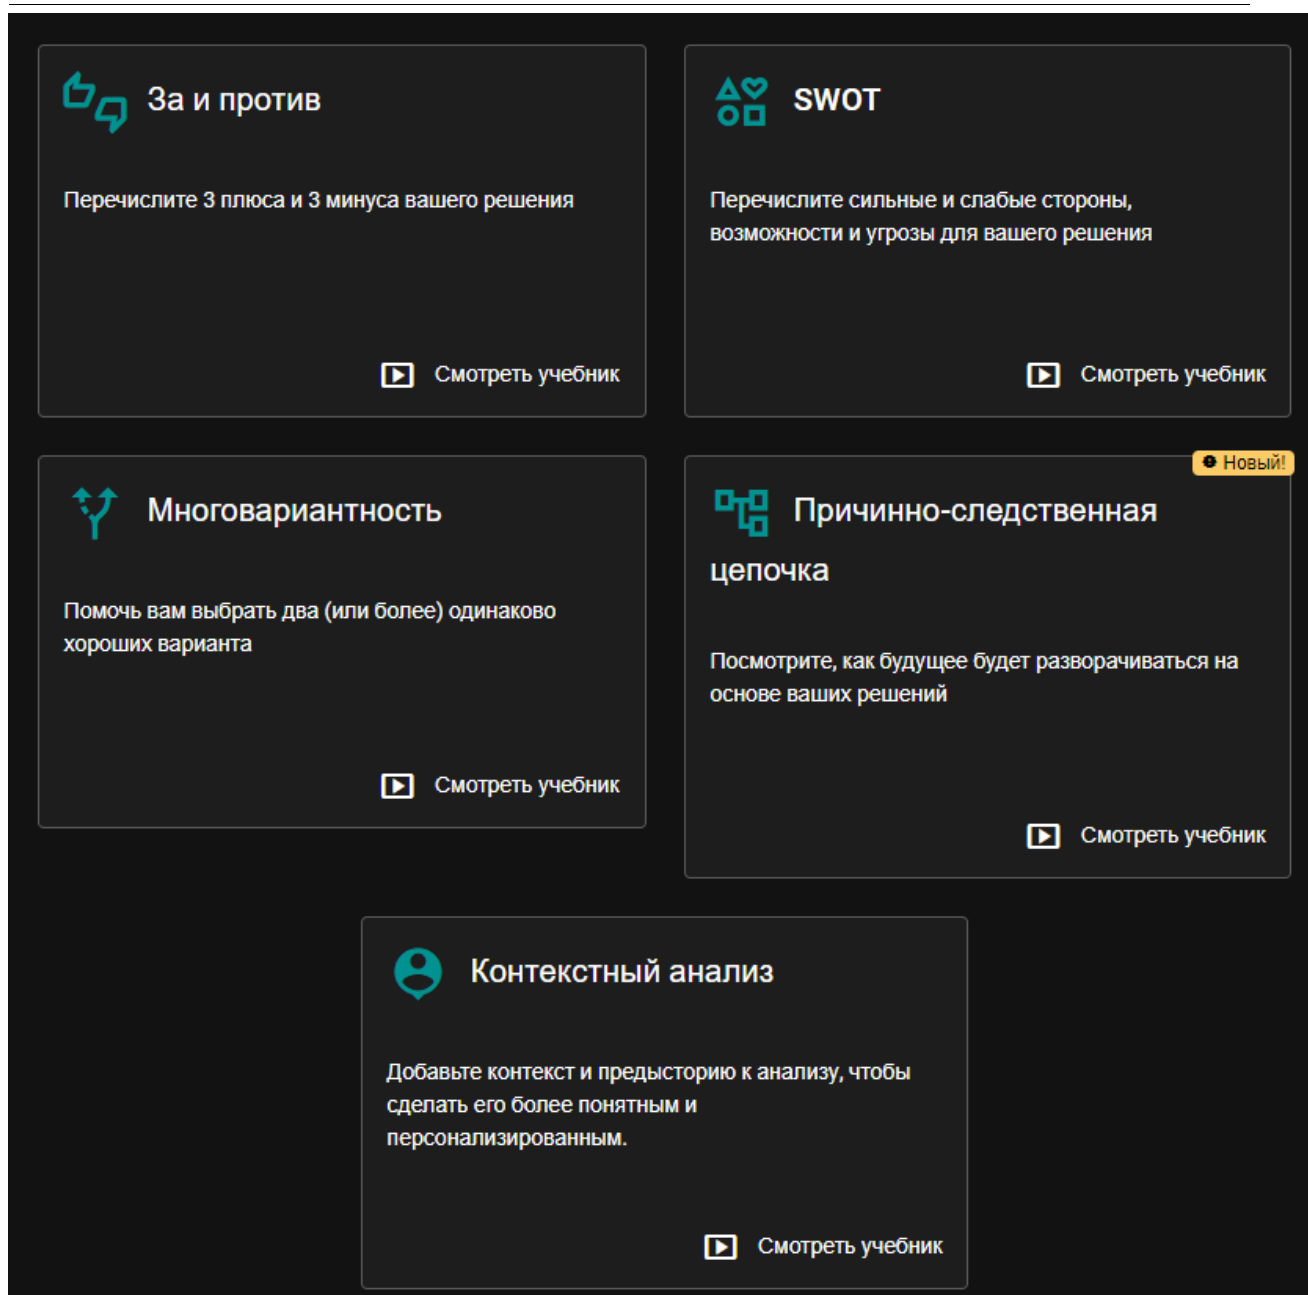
За и против

Перечислите 3 плюса и 3 минуса вашего решения

Смотреть учебник

SWOT

Перечислите сильные и слабые стороны, возможности и угрозы для вашего решения

Смотреть учебник

Многовариантность

Помочь вам выбрать два (или более) одинаково хороших варианта

Смотреть учебник

Новый!

Причинно-следственная цепочка

Посмотрите, как будущее будет разворачиваться на основе ваших решений

Смотреть учебник

Контекстный анализ

Добавьте контекст и предысторию к анализу, чтобы сделать его более понятным и персонализированным.

Смотреть учебник